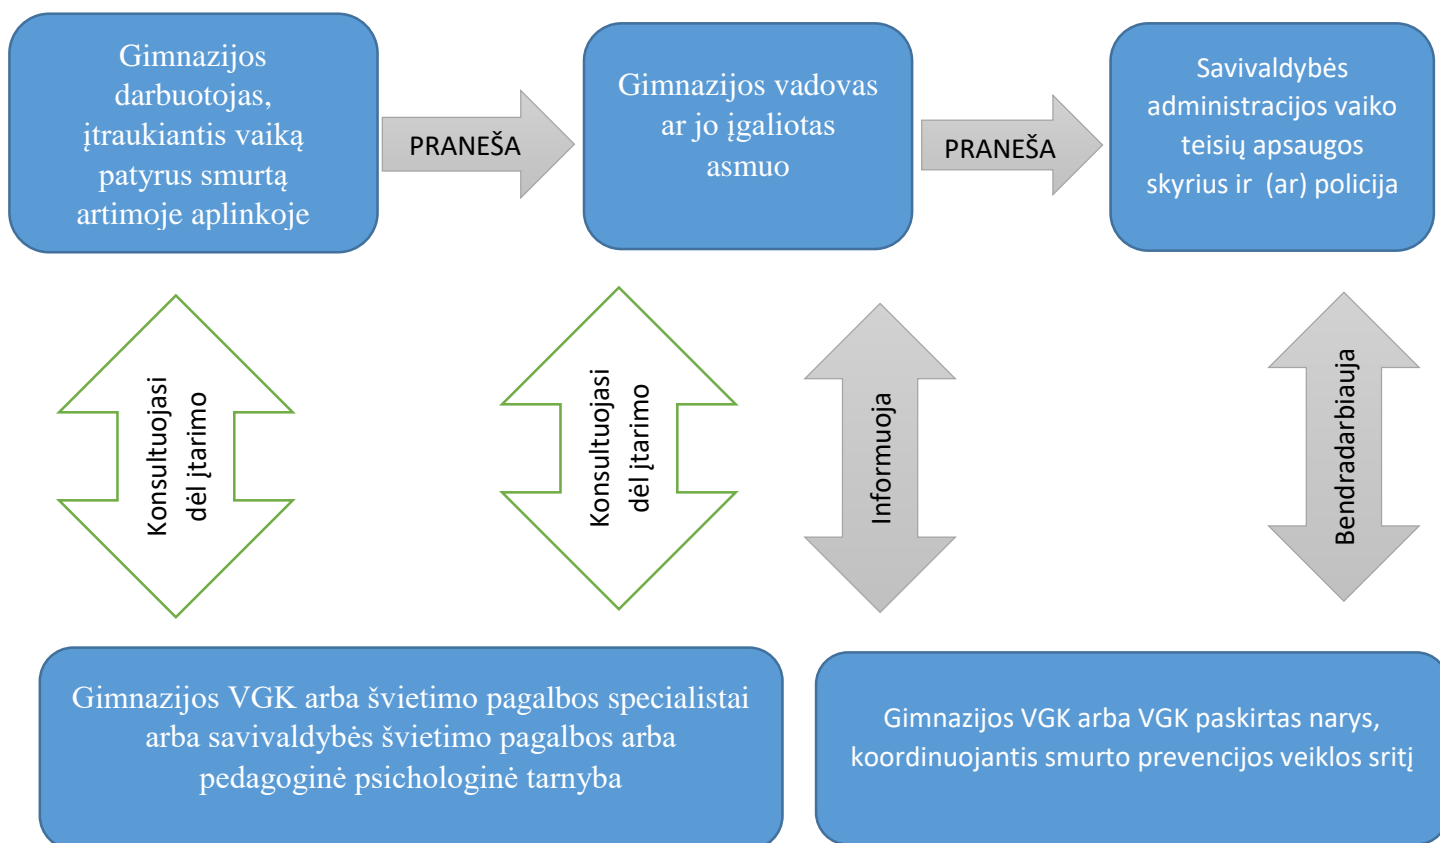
Gimnazijos darbuotojas, įtraukiantis vaiką patyrus smurtą artimoje aplinkoje

PRANEŠA

Gimnazijos vadovas ar jo įgaliotas asmuo

PRANEŠA

Savivaldybės administracijos vaiko teisių apsaugos skyrius ir (ar) policija

Konsultuojasi dėl įtarimo

Konsultuojasi dėl įtarimo

Informuoja

Bendradarbiauja

Gimnazijos VGK arba švietimo pagalbos specialistai arba savivaldybės švietimo pagalbos arba pedagoginė psichologinė tarnyba

Gimnazijos VGK arba VGK paskirtas narys, koordinuojantis smurto prevencijos veiklos sritį